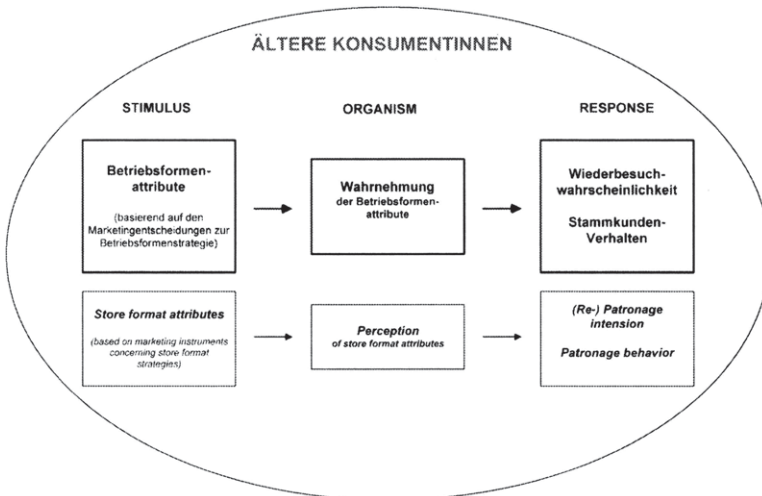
ÄLTERE KONSUMENTINNEN

STIMULUS

ORGANISM

RESPONSE

Betriebsformenattribute

(basierend auf den Marketingentscheidungen zur Betriebsformenstrategie)

Wahrnehmung der Betriebsformenattribute

Wiederbesuchwahrscheinlichkeit

Stammkunden-Verhalten

Store format attributes

(based on marketing instruments concerning store format strategies)

Perception of store format attributes

(Re-) Patronage intension

Patronage behavior